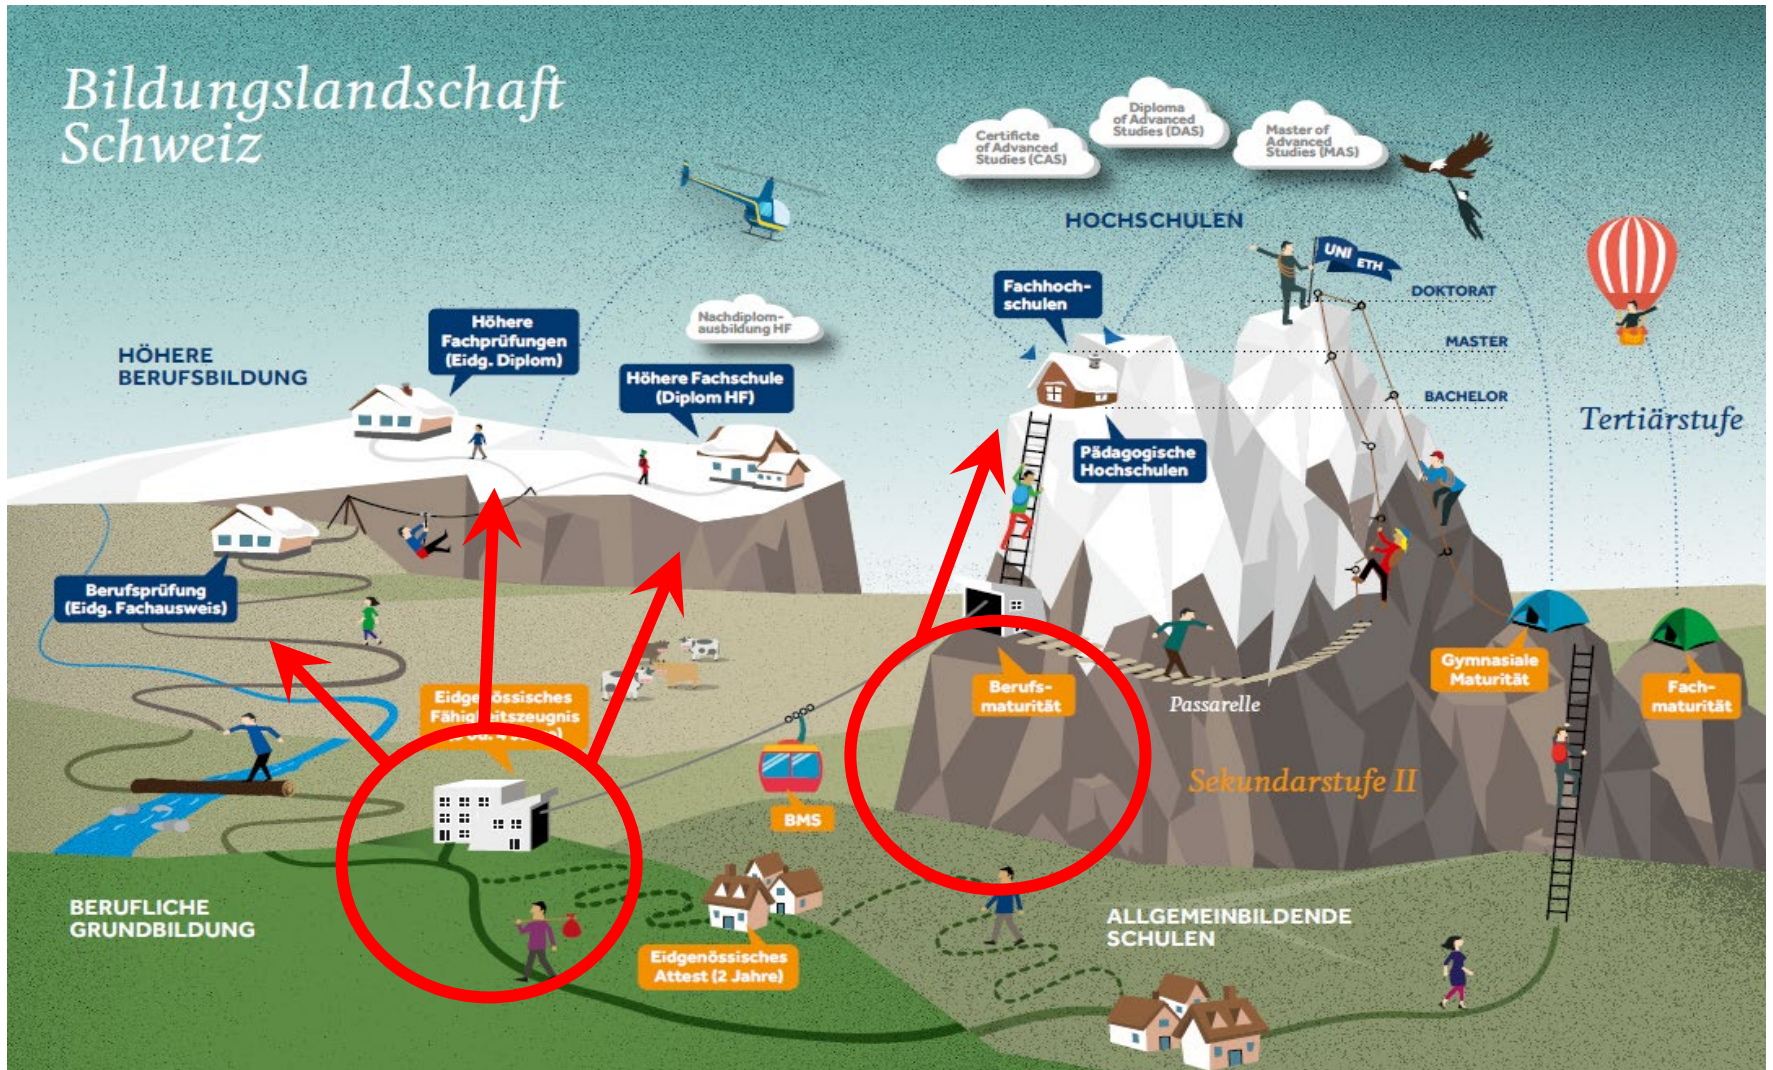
Bildungslandschaft Schweiz

Certificte of Advanced Studies (CAS)

Diploma of Advanced Studies (DAS)

Master of Advanced Studies (MAS)

HOCHSCHULEN

UNI ETH

DOKTORAT

MASTER

BACHELOR

Fachhochschulen

Pädagogische Hochschulen

Tertiärstufe

HÖHERE BERUFSBILDUNG

Höhere Fachprüfungen (Eidg. Diplom)

Nachdiplomausbildung HF

Höhere Fachschule (Diplom HF)

Berufsprüfung (Eidg. Fachausweis)

Eidg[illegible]össisches Fähig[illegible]itszeugnis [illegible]

Berufsmaturität

Passarelle

Gymnasiale Maturität

Fachmaturität

Sekundarstufe II

BMS

BERUFLICHE GRUNDBILDUNG

Eidgenössisches Attest (2 Jahre)

ALLGEMEINBILDENDE SCHULEN